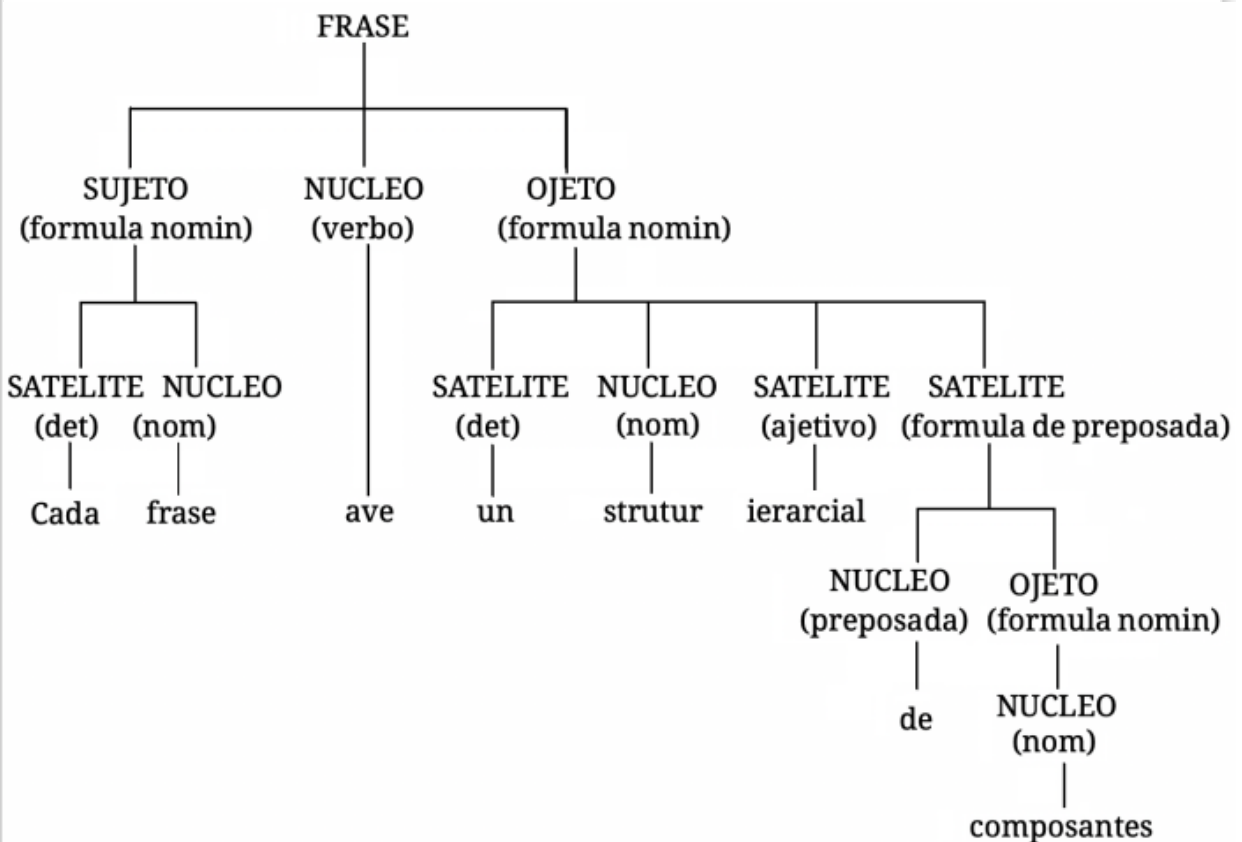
FRASE

SUJETO
(formula nomin)

NUCLEO
(verbo)

OJETO
(formula nomin)

SATELITE
(det)

NUCLEO
(nom)

Cada

frase

ave

SATELITE
(det)

NUCLEO
(nom)

SATELITE
(ajetivo)

SATELITE
(formula de preposada)

un

strutur

ierarcial

NUCLEO
(preposada)

OJETO
(formula nomin)

de

NUCLEO
(nom)

composantes